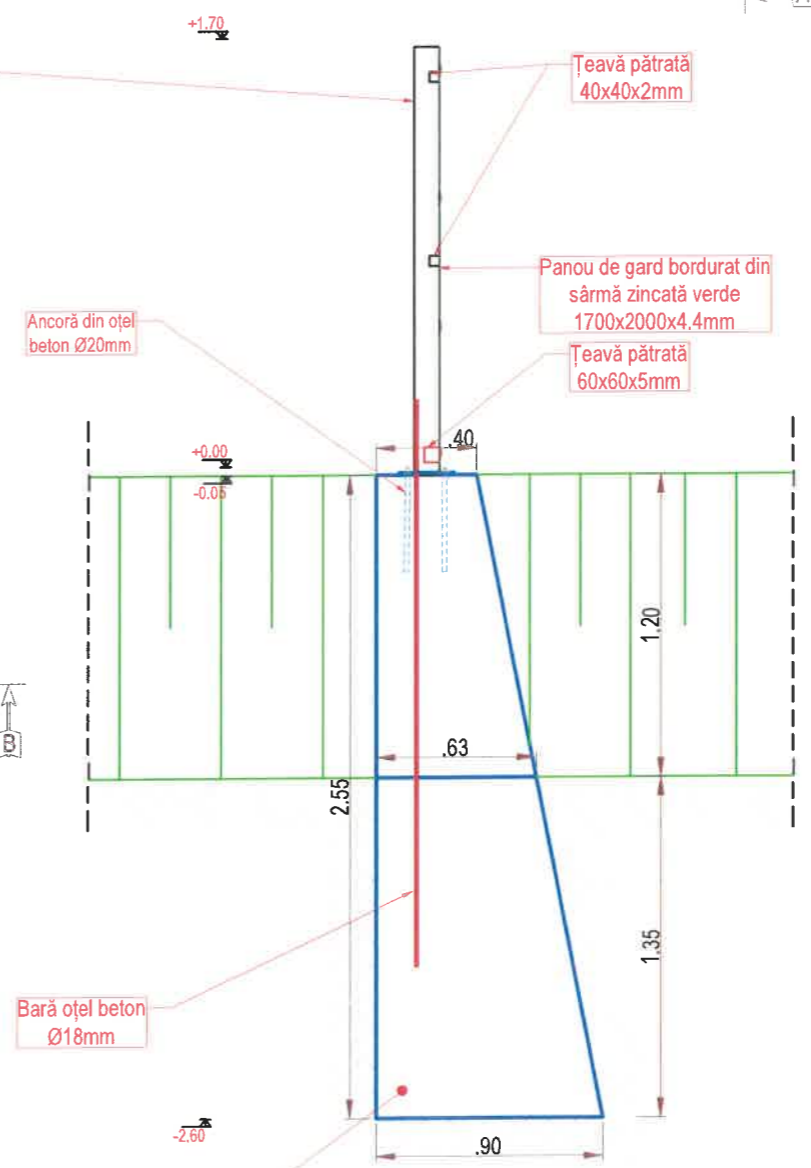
+1.70

Țeavă pătrată 40x40x2mm

Panou de gard bordurat din sârmă zincată verde 1700x2000x4.4mm

Ancoră din oțel beton Ø20mm

Țeavă pătrată 60x60x5mm

.40

+0.00

-0.05

1.20

B

.63

2.55

1.35

Bară oțel beton Ø18mm

-2.60

.90